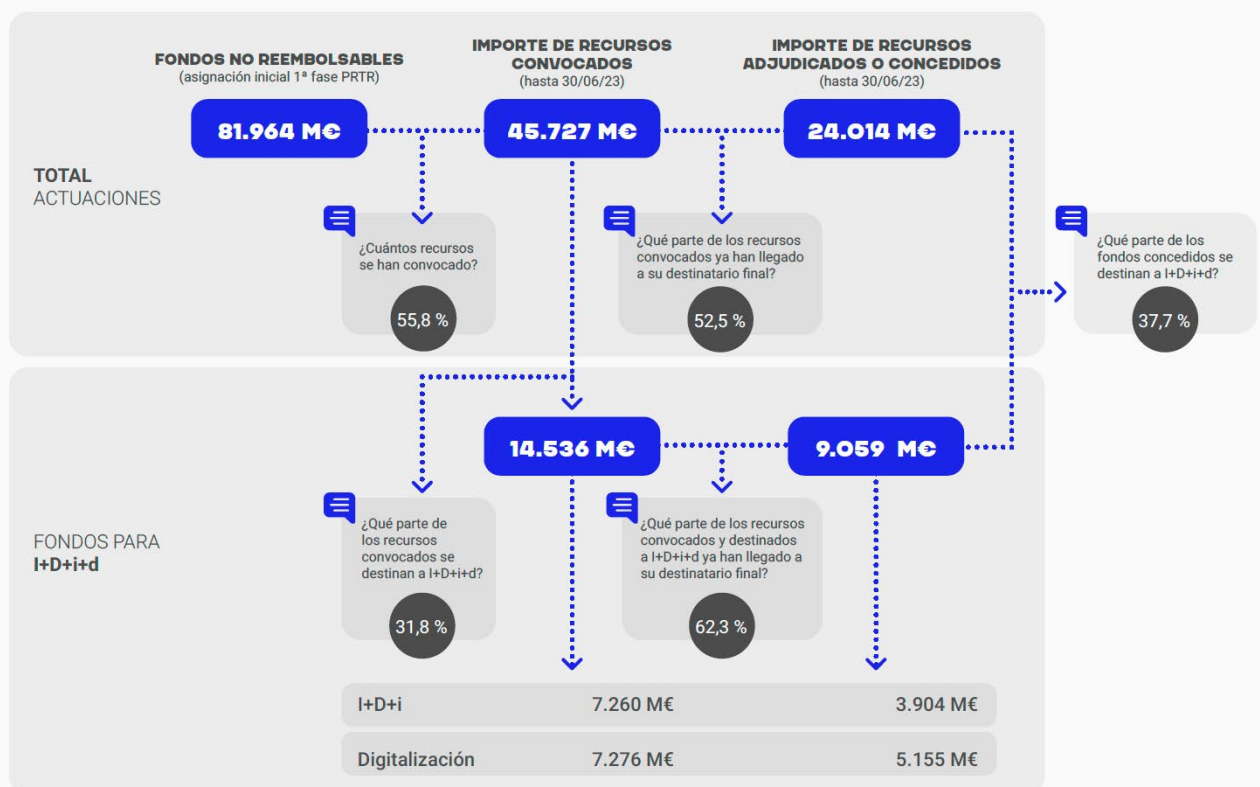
FONDOS NO REEMBOLSABLES
(asignación inicial 1ª fase PRTR)

IMPORTE DE RECURSOS CONVOCADOS
(hasta 30/06/23)

IMPORTE DE RECURSOS ADJUDICADOS O CONCEDIDOS
(hasta 30/06/23)

81.964 M€

45.727 M€

24.014 M€

TOTAL
ACTUACIONES

¿Cuántos recursos se han convocado?
55,8 %

¿Qué parte de los recursos convocados ya han llegado a su destinatario final?
52,5 %

¿Qué parte de los fondos concedidos se destinan a I+D+i+d?
37,7 %

14.536 M€

9.059 M€

FONDOS PARA
I+D+i+d

¿Qué parte de los recursos convocados se destinan a I+D+i+d?
31,8 %

¿Qué parte de los recursos convocados y destinados a I+D+i+d ya han llegado a su destinatario final?
62,3 %

| I+D+i | 7.260 M€ | 3.904 M€ |
|---|---|---|
| Digitalización | 7.276 M€ | 5.155 M€ |